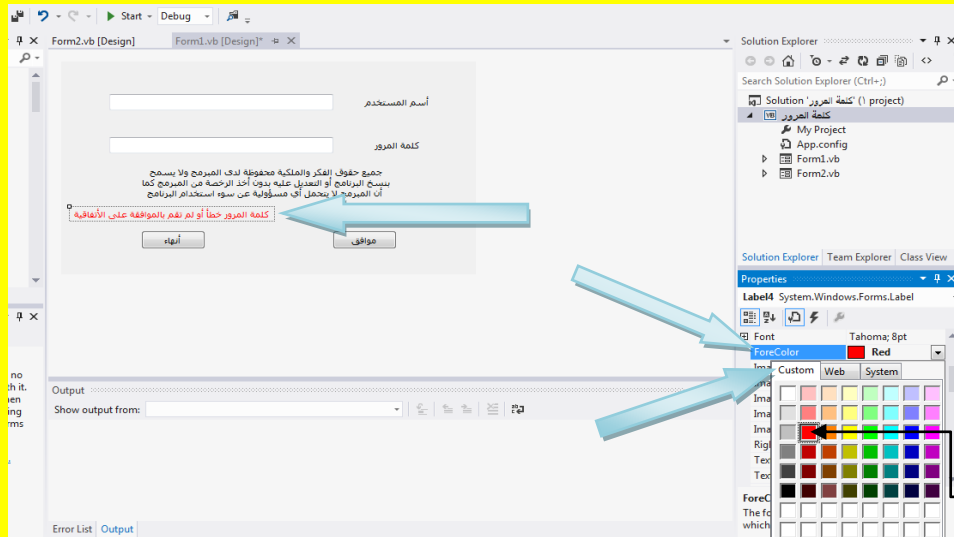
Start · Debug ·

Form2.vb [Design]   Form1.vb [Design]*

أسم المستخدم

كلمة المرور

جميع حقوق الفكر والملكية محفوظة لدى المبرمج ولا يسمح بنسخ البرنامج أو التعديل عليه بدون أخذ الرخصة من المبرمج كما أن المبرمج لا يتحمل أي مسؤولية عن سوء استخدام البرنامج

كلمة المرور خطأ أو لم تقم بالموافقة على الأتفاقية

موافق

أنهاء

Output
Show output from:

Error List   Output

no
th it.
hen
ing
rms

Solution Explorer
Search Solution Explorer (Ctrl+;)
Solution 'كلمة المرور' (1 project)
كلمة المرور
My Project
App.config
Form1.vb
Form2.vb

Solution Explorer   Team Explorer   Class View

Properties
Label4 System.Windows.Forms.Label
Font   Tahoma; 8pt
ForeColor   Red
Custom   Web   System
Ima
Ima
Ima
Ima
Rig
Tex
Tex
ForeC
The fo
which